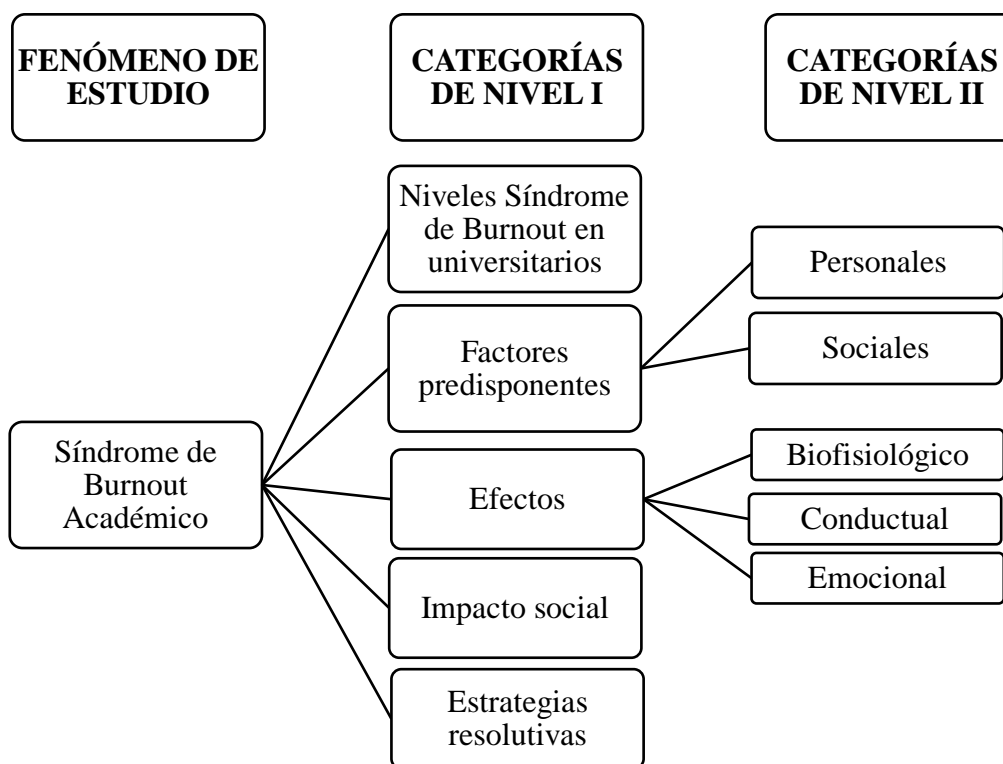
FENÓMENO DE ESTUDIO

CATEGORÍAS DE NIVEL I

CATEGORÍAS DE NIVEL II

Niveles Síndrome de Burnout en universitarios

Personales

Factores predisponentes

Sociales

Síndrome de Burnout Académico

Biofisiológico

Efectos

Conductual

Emocional

Impacto social

Estrategias resolutivas